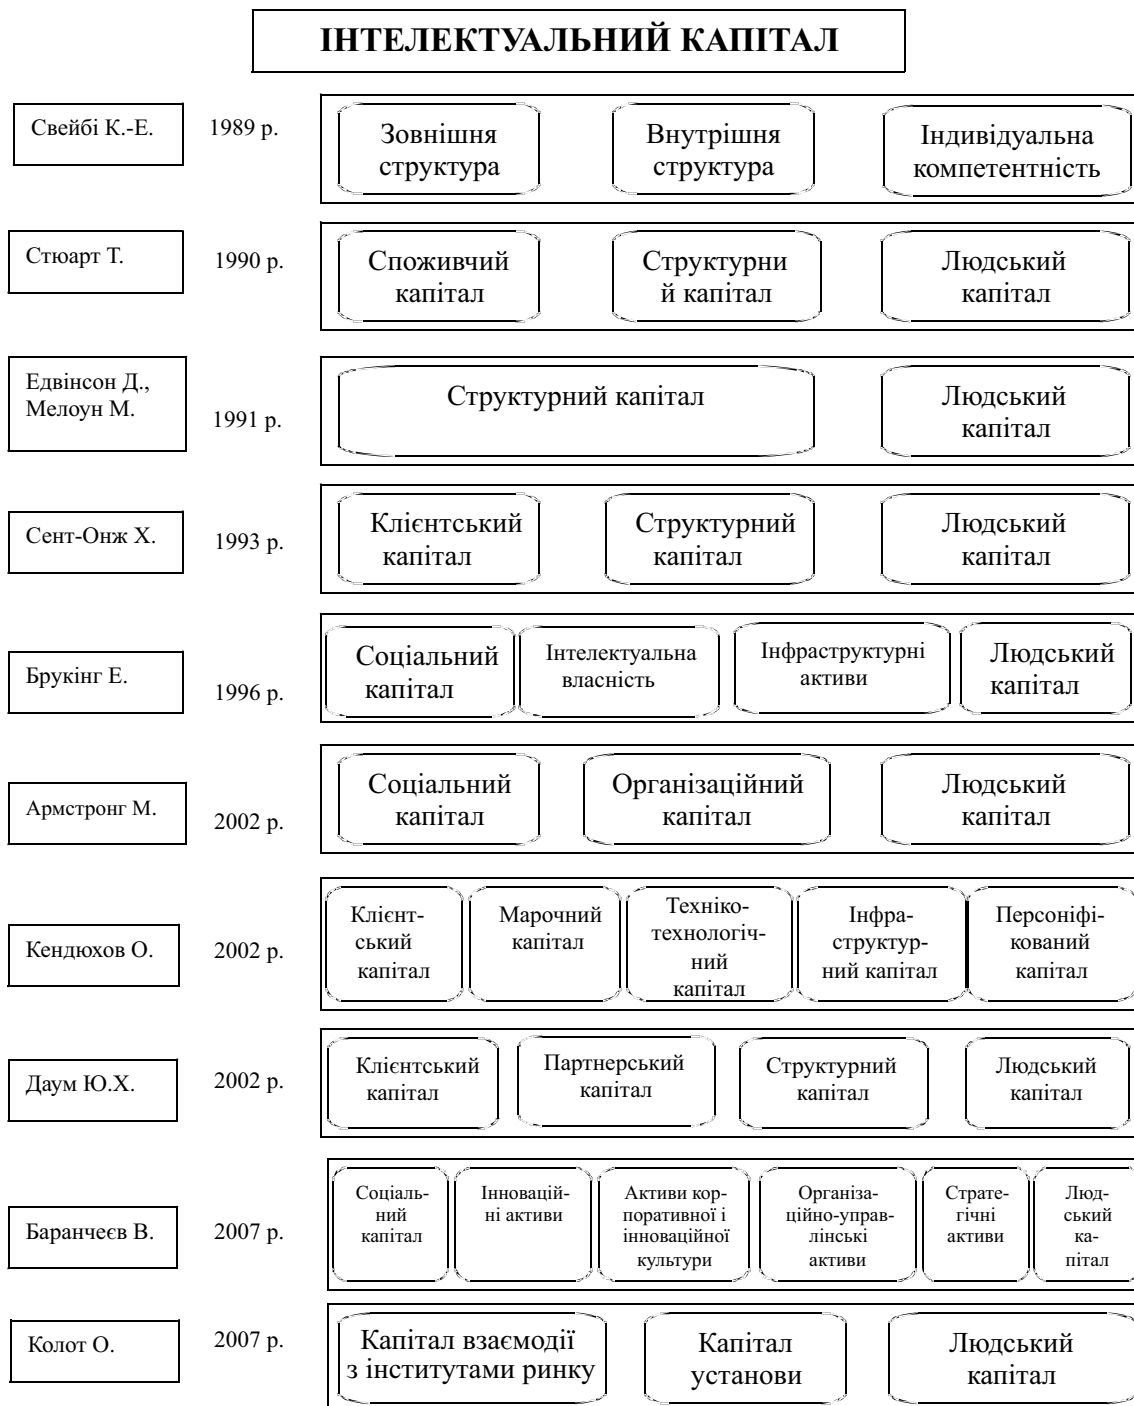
ІНТЕЛЕКТУАЛЬНИЙ КАПІТАЛ

Свейбі К.-Е. 1989 р.
Зовнішня структура
Внутрішня структура
Індивідуальна компетентність

Стюарт Т. 1990 р.
Споживчий капітал
Структурний капітал
Людський капітал

Едвінсон Д., Мелоун М. 1991 р.
Структурний капітал
Людський капітал

Сент-Онж Х. 1993 р.
Клієнтський капітал
Структурний капітал
Людський капітал

Брукінг Е. 1996 р.
Соціальний капітал
Інтелектуальна власність
Інфраструктурні активи
Людський капітал

Армстронг М. 2002 р.
Соціальний капітал
Організаційний капітал
Людський капітал

Кендюхов О. 2002 р.
Клієнтський капітал
Марочний капітал
Техніко-технологічний капітал
Інфраструктурний капітал
Персоніфікований капітал

Даум Ю.Х. 2002 р.
Клієнтський капітал
Партнерський капітал
Структурний капітал
Людський капітал

Баранчеєв В. 2007 р.
Соціальний капітал
Інноваційні активи
Активи корпоративної і інноваційної культури
Організаційно-управлінські активи
Стратегічні активи
Людський капітал

Колот О. 2007 р.
Капітал взаємодії з інститутами ринку
Капітал установи
Людський капітал